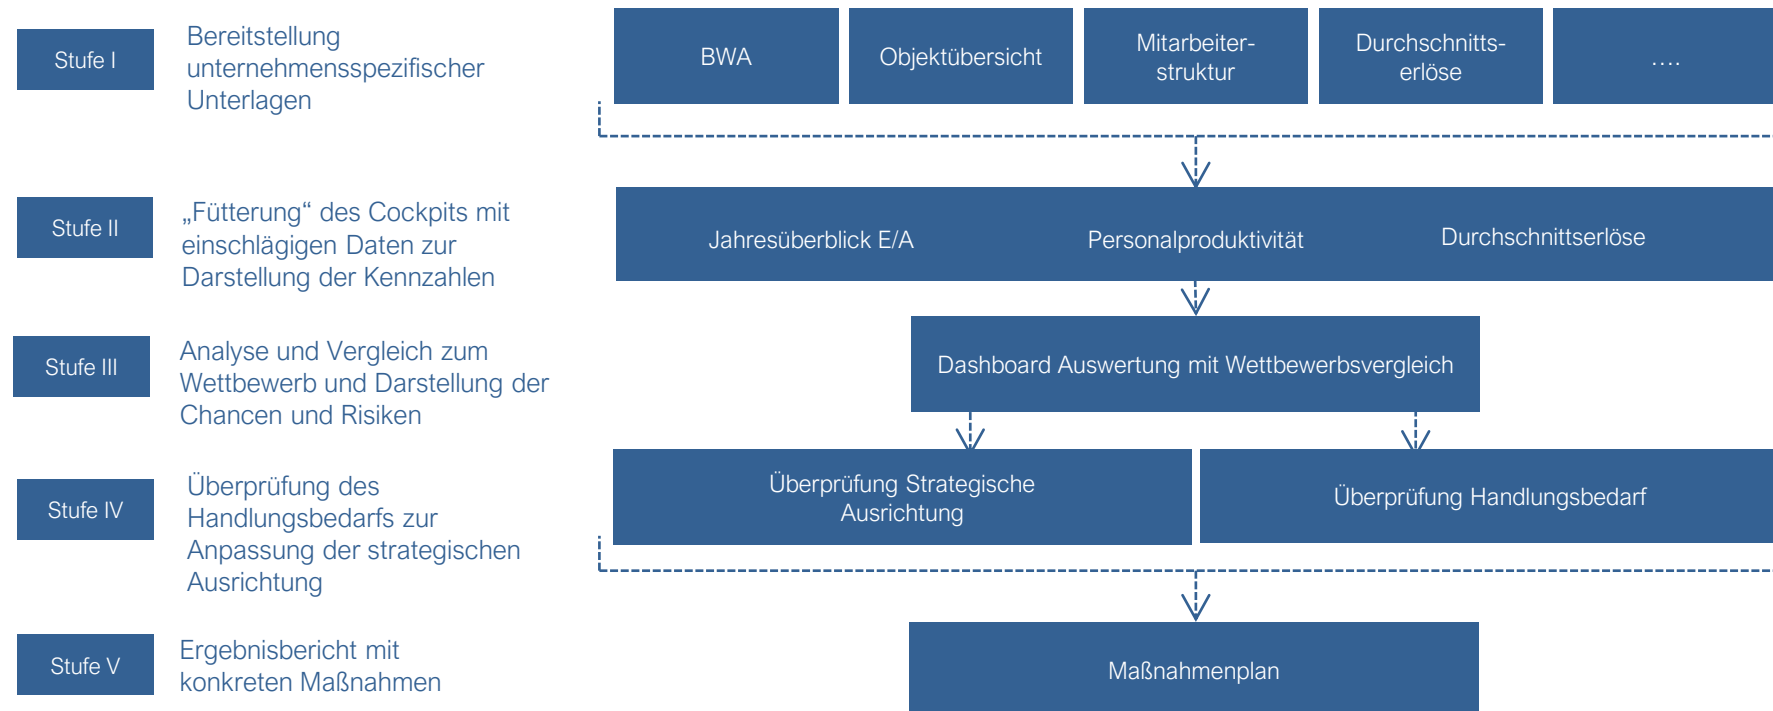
Stufe I

Bereitstellung unternehmensspezifischer Unterlagen

Stufe II

„Fütterung“ des Cockpits mit einschlägigen Daten zur Darstellung der Kennzahlen

Stufe III

Analyse und Vergleich zum Wettbewerb und Darstellung der Chancen und Risiken

Stufe IV

Überprüfung des Handlungsbedarfs zur Anpassung der strategischen Ausrichtung

Stufe V

Ergebnisbericht mit konkreten Maßnahmen

BWA

Objektübersicht

Mitarbeiterstruktur

Durchschnittserlöse

....

Jahresüberblick E/A

Personalproduktivität

Durchschnittserlöse

Dashboard Auswertung mit Wettbewerbsvergleich

Überprüfung Strategische Ausrichtung

Überprüfung Handlungsbedarf

Maßnahmenplan